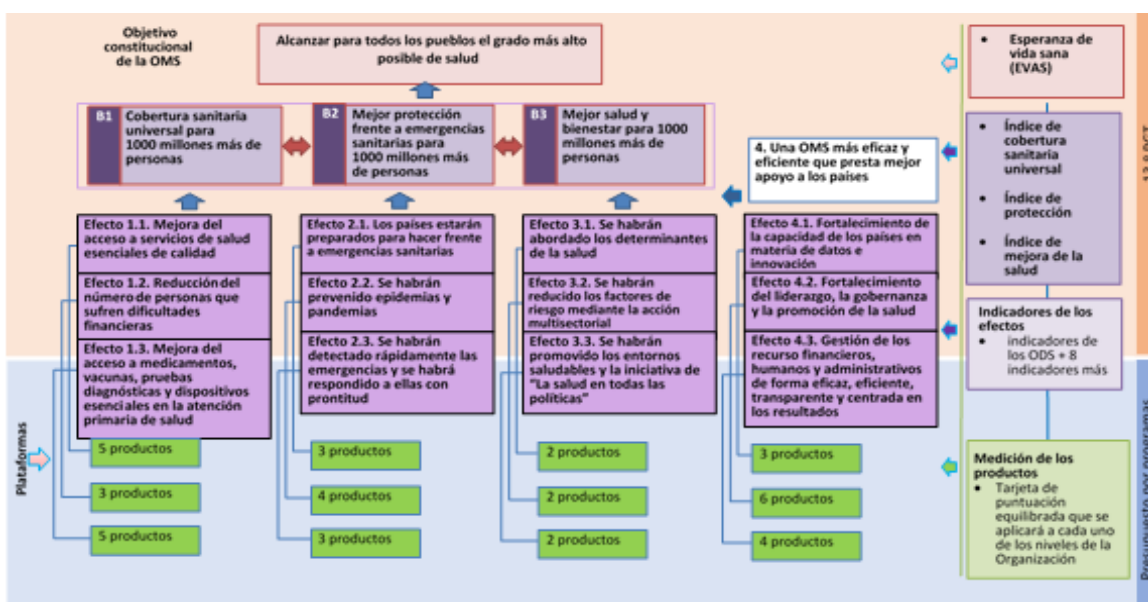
Objetivo constitucional de la OMS

Alcanzar para todos los pueblos el grado más alto posible de salud

B1 Cobertura sanitaria universal para 1000 millones más de personas

B2 Mejor protección frente a emergencias sanitarias para 1000 millones más de personas

B3 Mejor salud y bienestar para 1000 millones más de personas

4. Una OMS más eficaz y eficiente que presta mejor apoyo a los países

Efecto 1.1. Mejora del acceso a servicios de salud esenciales de calidad

Efecto 1.2. Reducción del número de personas que sufren dificultades financieras

Efecto 1.3. Mejora del acceso a medicamentos, vacunas, pruebas diagnósticas y dispositivos esenciales en la atención primaria de salud

Efecto 2.1. Los países estarán preparados para hacer frente a emergencias sanitarias

Efecto 2.2. Se habrán prevenido epidemias y pandemias

Efecto 2.3. Se habrán detectado rápidamente las emergencias y se habrá respondido a ellas con prontitud

Efecto 3.1. Se habrán abordado los determinantes de la salud

Efecto 3.2. Se habrán reducido los factores de riesgo mediante la acción multisectorial

Efecto 3.3. Se habrán promovido los entornos saludables y la iniciativa de "La salud en todas las políticas"

Efecto 4.1. Fortalecimiento de la capacidad de los países en materia de datos e innovación

Efecto 4.2. Fortalecimiento del liderazgo, la gobernanza y la promoción de la salud

Efecto 4.3. Gestión de los recurso financieros, humanos y administrativos de forma eficaz, eficiente, transparente y centrada en los resultados

Plataformas

5 productos
3 productos
5 productos

3 productos
4 productos
3 productos

2 productos
2 productos
2 productos

3 productos
6 productos
4 productos

• Esperanza de vida sana (EVAS)

• Índice de cobertura sanitaria universal
• Índice de protección
• Índice de mejora de la salud

Indicadores de los efectos
• indicadores de los ODS + 8 indicadores más

Medición de los productos
• Tarjeta de puntuación equilibrada que se aplicará a cada uno de los niveles de la Organización

13.º PGT

Presupuesto por programas